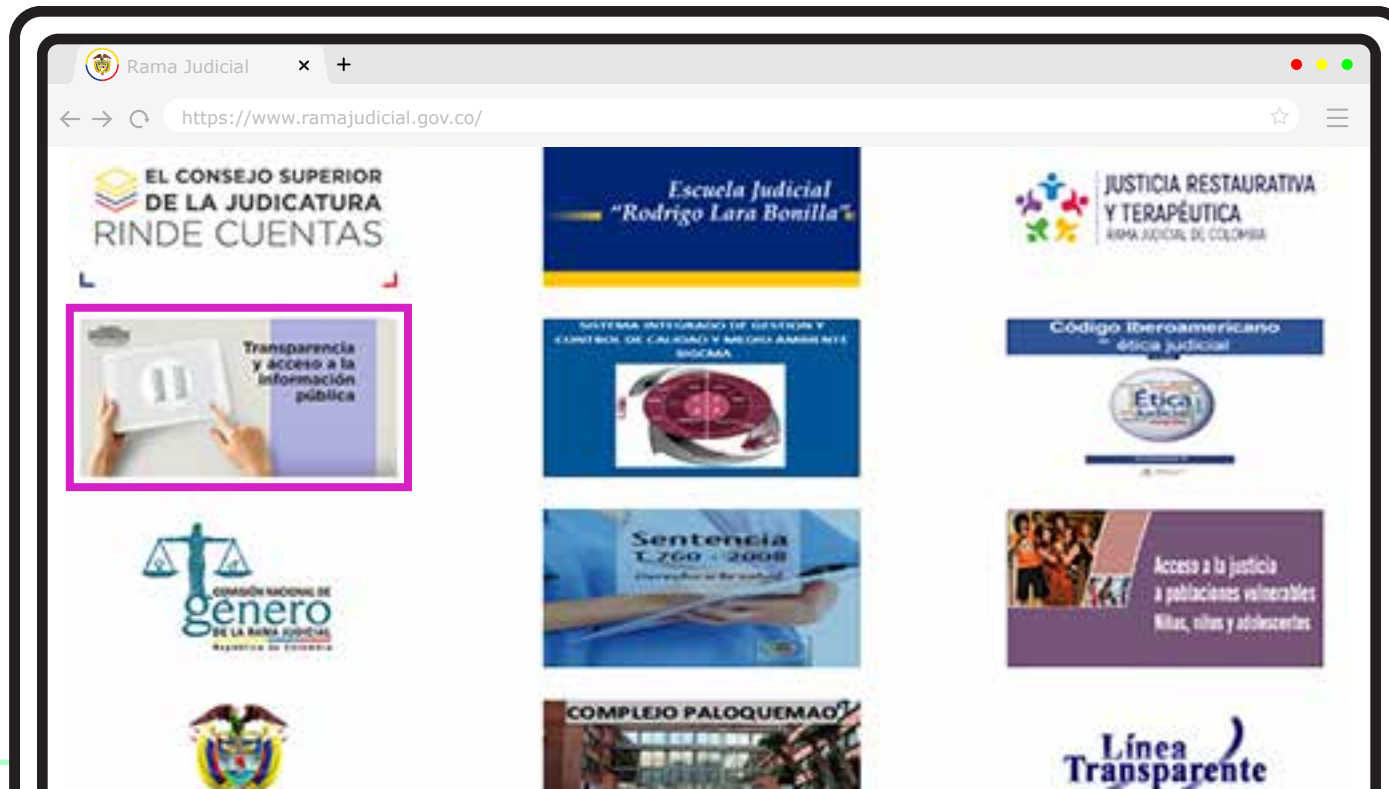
Rama Judicial ×  +

https://www.ramajudicial.gov.co/

EL CONSEJO SUPERIOR DE LA JUDICATURA RINDE CUENTAS

Escuela Judicial "Rodrigo Lara Bonilla"

JUSTICIA RESTAURATIVA Y TERAPÉUTICA
RAMA JUDICIAL DE COLOMBIA

Transparencia y acceso a la información pública

SISTEMA INTEGRADO DE GESTIÓN Y CONTROL DE CALIDAD Y MEDIO AMBIENTE SIGCMA

Código Iberoamericano de ética judicial
Ética Judicial

COMISIÓN NACIONAL DE género DE LA RAMA JUDICIAL
República de Colombia

Sentencia T-760 - 2008
Derecho a la salud

Acceso a la justicia a poblaciones vulnerables
Niñas, niños y adolescentes

COMPLEJO PALOQUEMAO

Línea Transparente